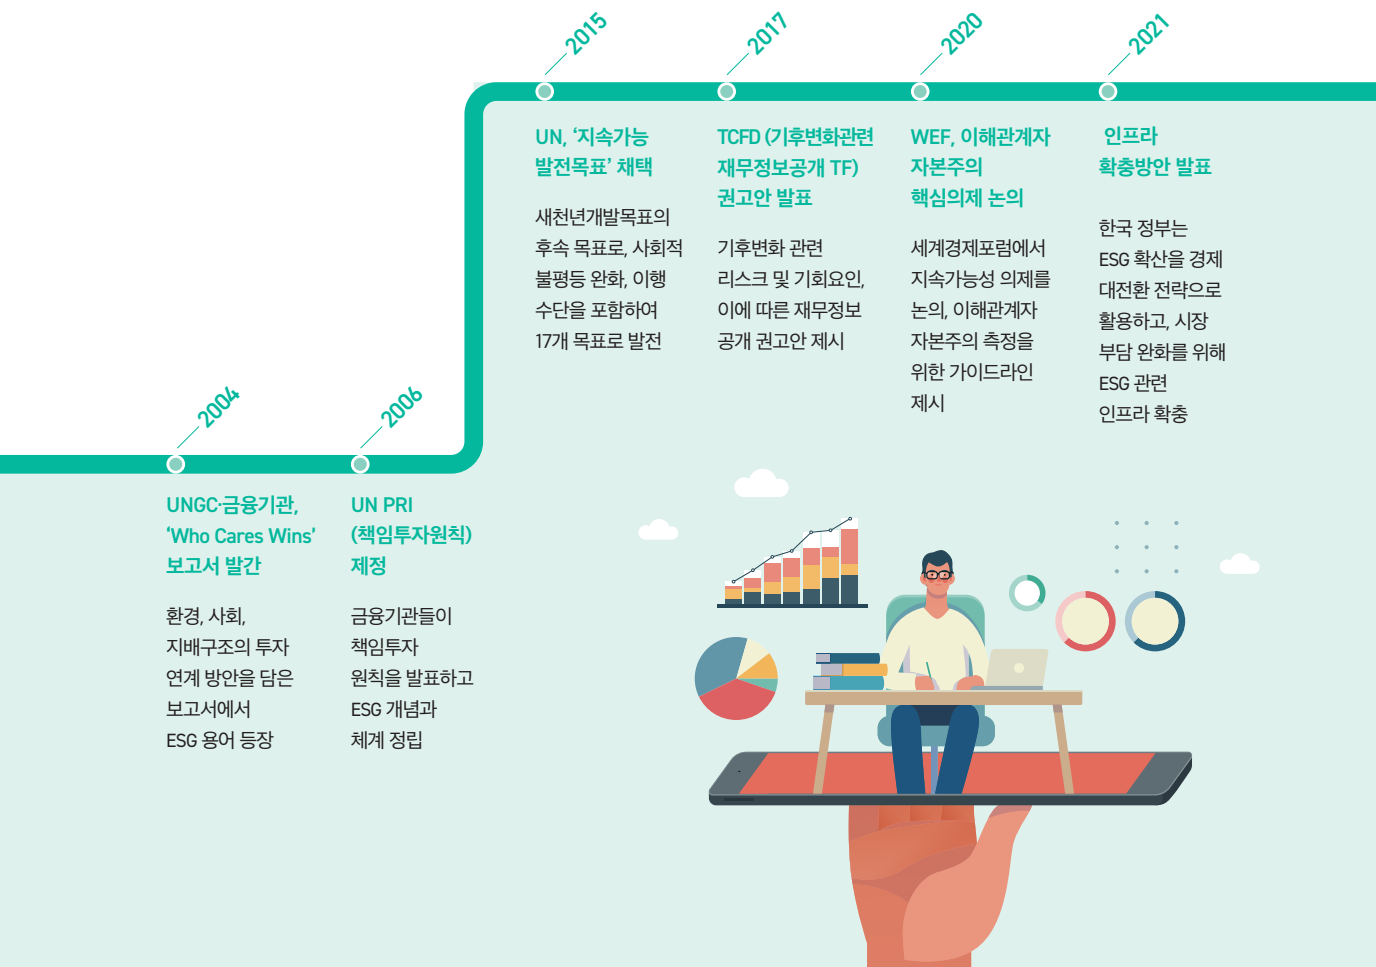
2015

UN, '지속가능 발전목표' 채택

새천년개발목표의 후속 목표로, 사회적 불평등 완화, 이행 수단을 포함하여 17개 목표로 발전

2017

TCFD (기후변화관련 재무정보공개 TF) 권고안 발표

기후변화 관련 리스크 및 기회요인, 이에 따른 재무정보 공개 권고안 제시

2020

WEF, 이해관계자 자본주의 핵심의제 논의

세계경제포럼에서 지속가능성 의제를 논의, 이해관계자 자본주의 측정을 위한 가이드라인 제시

2021

인프라 확충방안 발표

한국 정부는 ESG 확산을 경제 대전환 전략으로 활용하고, 시장 부담 완화를 위해 ESG 관련 인프라 확충

2004

UNGC·금융기관, 'Who Cares Wins' 보고서 발간

환경, 사회, 지배구조의 투자 연계 방안을 담은 보고서에서 ESG 용어 등장

2006

UN PRI (책임투자원칙) 제정

금융기관들이 책임투자 원칙을 발표하고 ESG 개념과 체계 정립